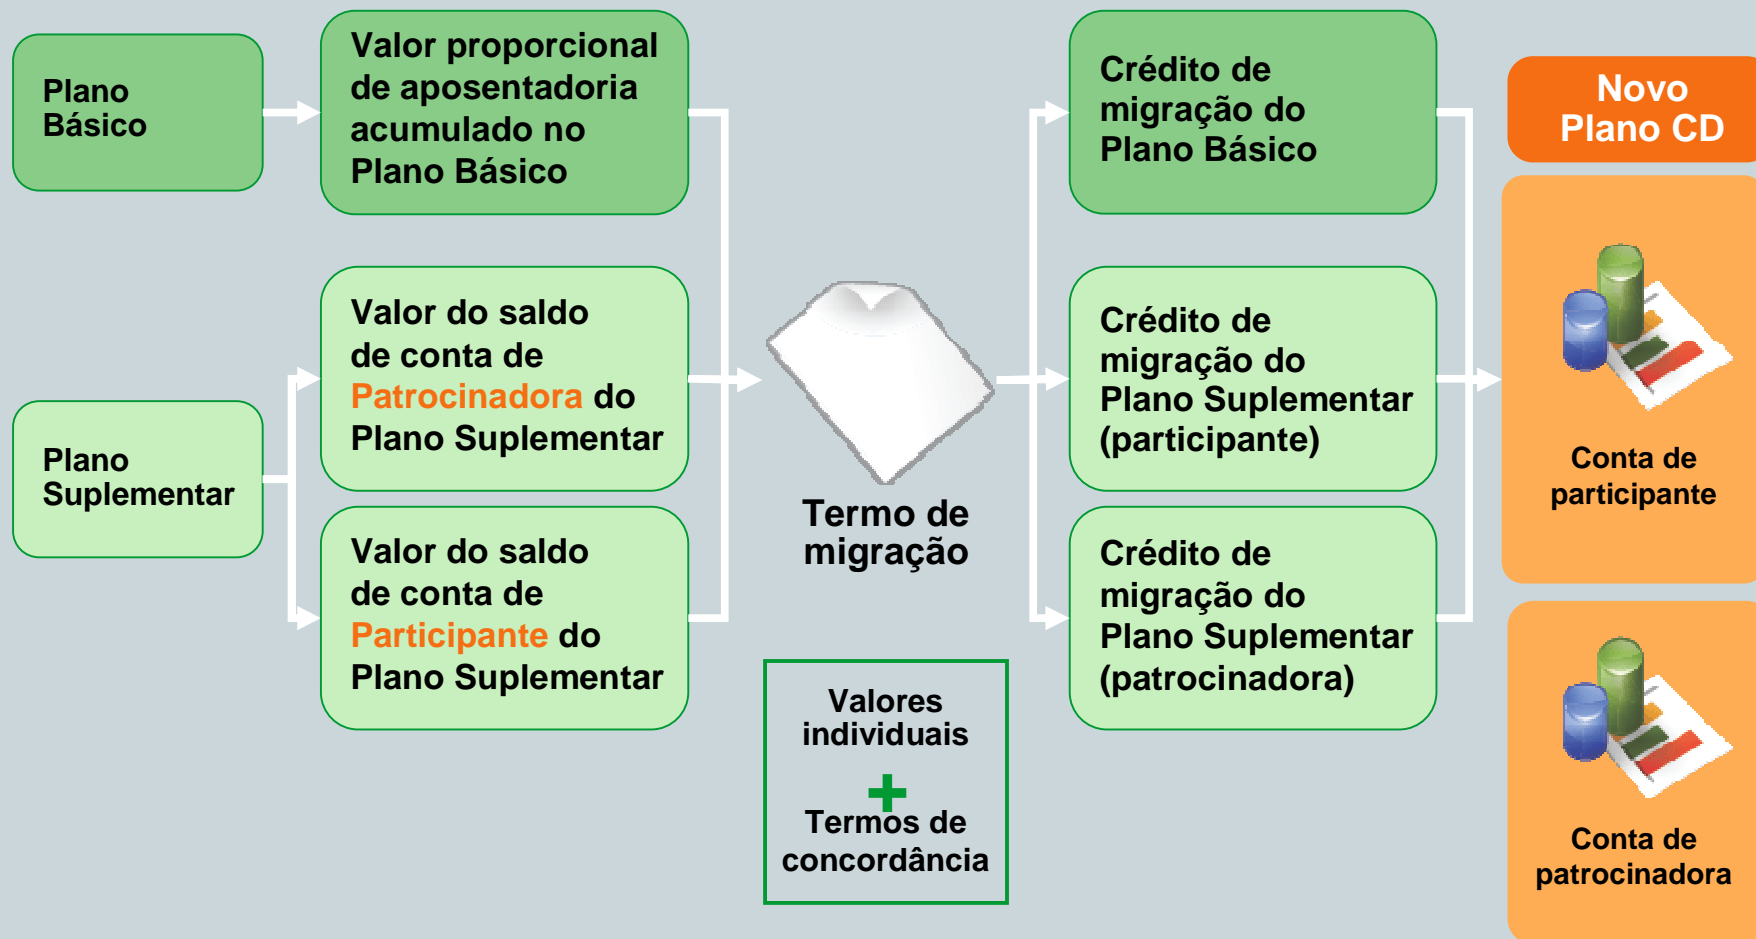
Plano Básico

Valor proporcional de aposentadoria acumulado no Plano Básico

Plano Suplementar

Valor do saldo de conta de Patrocinadora do Plano Suplementar

Valor do saldo de conta de Participante do Plano Suplementar

Termo de migração

Valores individuais
+
Termos de concordância

Crédito de migração do Plano Básico

Crédito de migração do Plano Suplementar (participante)

Crédito de migração do Plano Suplementar (patrocinadora)

Novo Plano CD

Conta de participante

Conta de patrocinadora